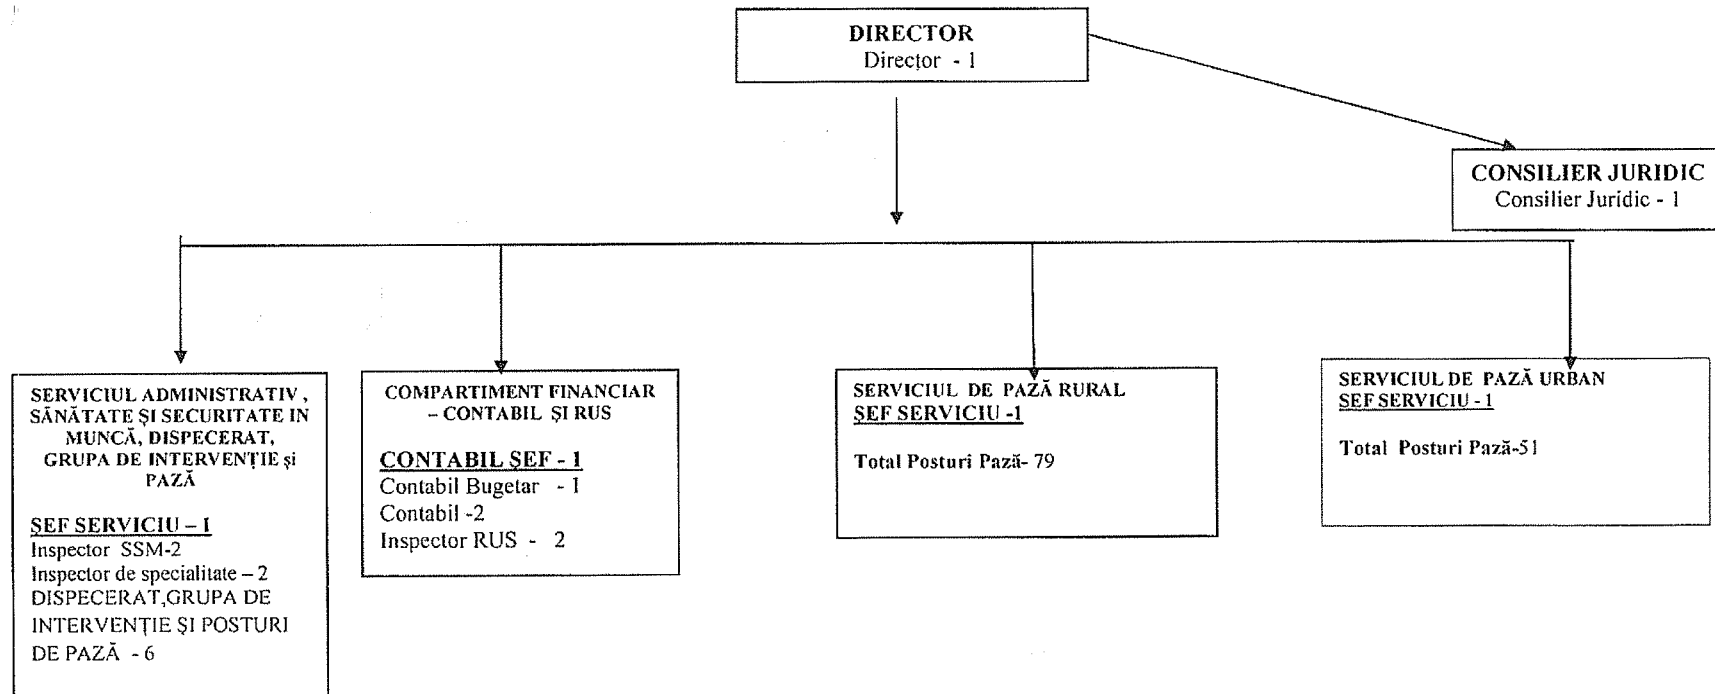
DIRECTOR
Director - 1

CONSILIER JURIDIC
Consilier Juridic - 1

SERVICIUL ADMINISTRATIV , SĂNĂTATE ŞI SECURITATE IN MUNCĂ, DISPECERAT, GRUPA DE INTERVENŢIE şi PAZĂ

ŞEF SERVICIU – I
Inspector SSM-2
Inspector de specialitate – 2
DISPECERAT,GRUPA DE INTERVENŢIE ŞI POSTURI DE PAZĂ - 6

COMPARTIMENT FINANCIAR – CONTABIL ŞI RUS

CONTABIL ŞEF - 1
Contabil Bugetar - 1
Contabil -2
Inspector RUS - 2

SERVICIUL DE PAZĂ RURAL
ŞEF SERVICIU -1

Total Posturi Pază- 79

SERVICIUL DE PAZĂ URBAN
ŞEF SERVICIU - 1

Total Posturi Pază-51